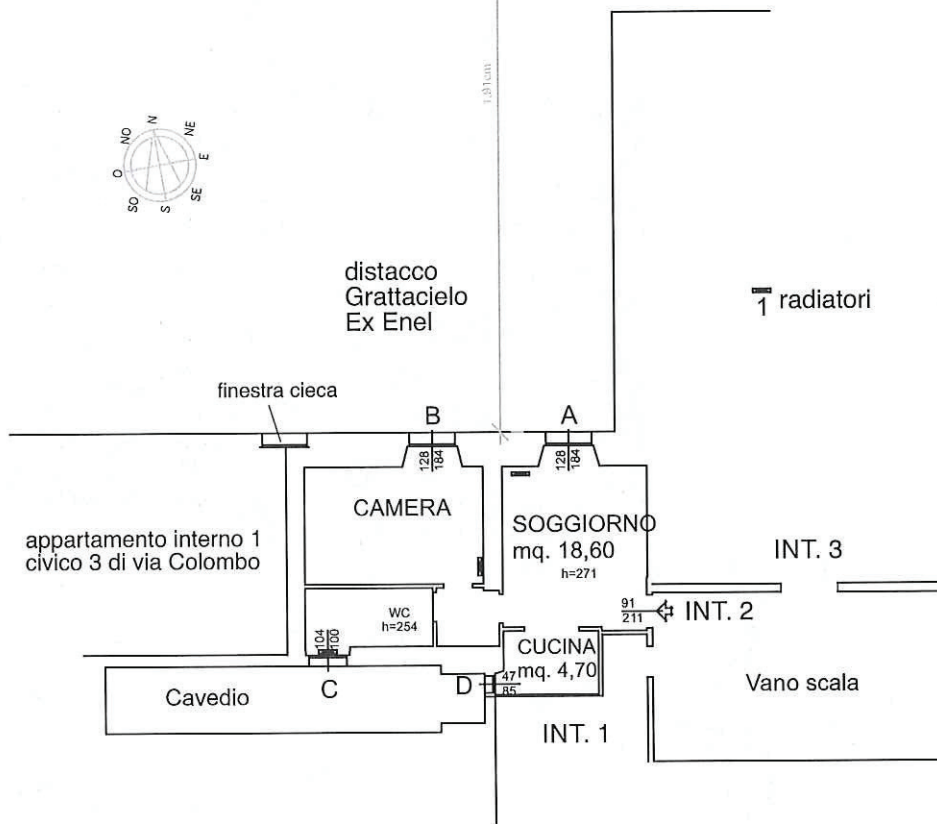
1,91 cm

NO N NE
O E
SO S SE

distacco
Grattacielo
Ex Enel

1 radiatori

finestra cieca

B

A

128
184

128
184

CAMERA

SOGGIORNO
mq. 18,60
h=271

INT. 3

appartamento interno 1
civico 3 di via Colombo

91
211

INT. 2

WC
h=254

104
100

CUCINA
mq. 4,70

47
85

Cavedio

C

D

Vano scala

INT. 1